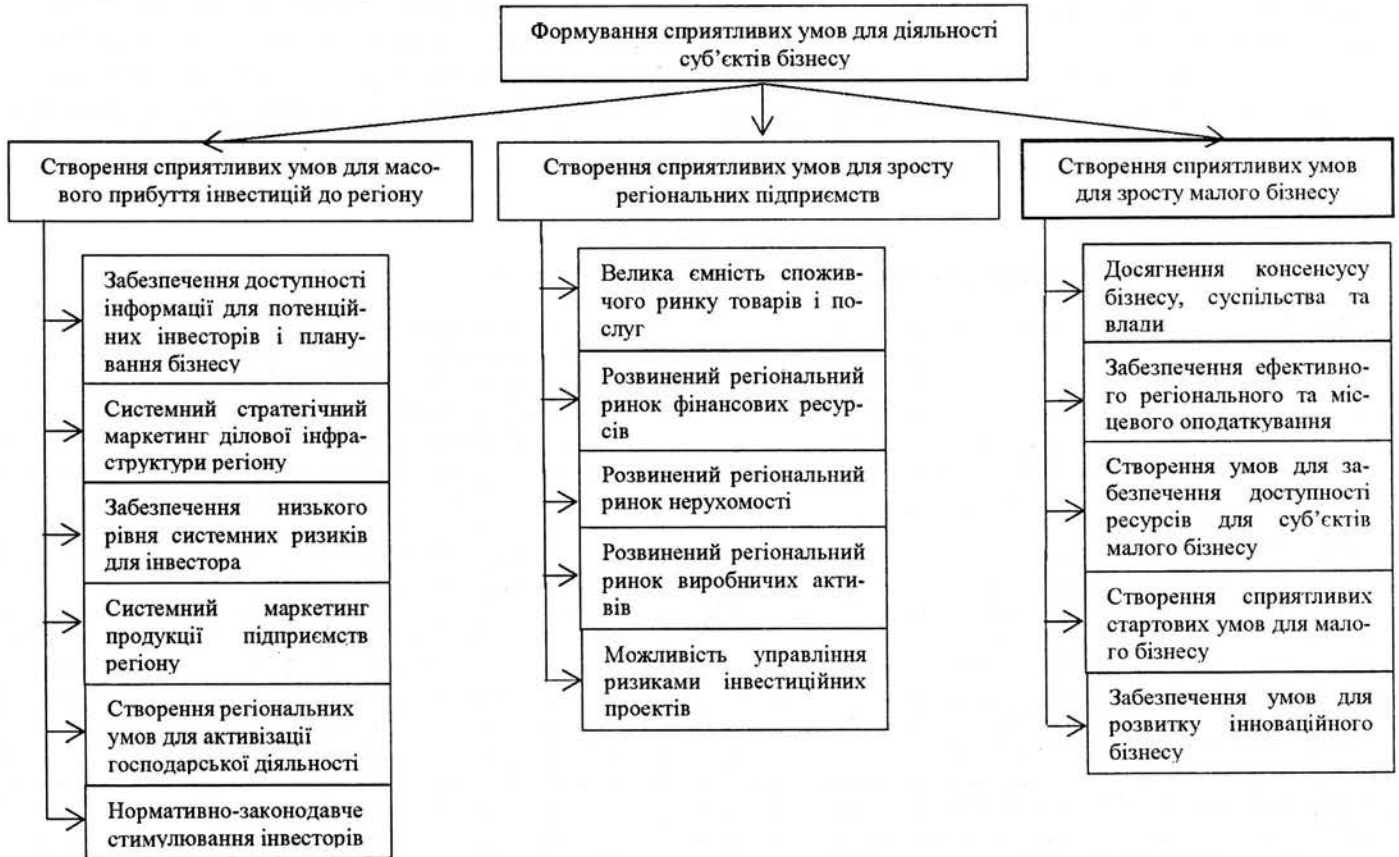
Формування сприятливих умов для діяльності суб'єктів бізнесу

Створення сприятливих умов для масового прибуття інвестицій до регіону

Забезпечення доступності інформації для потенційних інвесторів і планування бізнесу

Системний стратегічний маркетинг ділової інфраструктури регіону

Забезпечення низького рівня системних ризиків для інвестора

Системний маркетинг продукції підприємств регіону

Створення регіональних умов для активізації господарської діяльності

Нормативно-законодавче стимулювання інвесторів

Створення сприятливих умов для зросту регіональних підприємств

Велика ємність споживчого ринку товарів і послуг

Розвинений регіональний ринок фінансових ресурсів

Розвинений регіональний ринок нерухомості

Розвинений регіональний ринок виробничих активів

Можливість управління ризиками інвестиційних проектів

Створення сприятливих умов для зросту малого бізнесу

Досягнення консенсусу бізнесу, суспільства та влади

Забезпечення ефективного регіонального та місцевого оподаткування

Створення умов для забезпечення доступності ресурсів для суб'єктів малого бізнесу

Створення сприятливих стартових умов для малого бізнесу

Забезпечення умов для розвитку інноваційного бізнесу